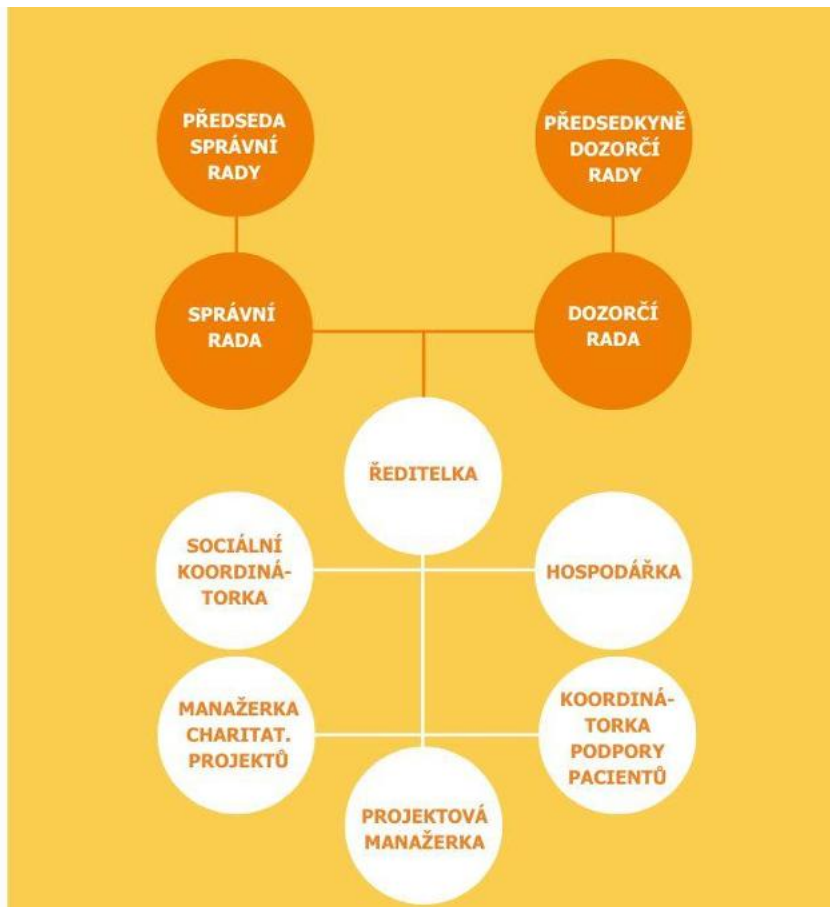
PŘEDSEDA SPRÁVNÍ RADY

PŘEDSEDKYNĚ DOZORČÍ RADY

SPRÁVNÍ RADA

DOZORČÍ RADA

ŘEDITELKA

SOCIÁLNÍ KOORDINÁTORKA

HOSPODÁŘKA

MANAŽERKA CHARITAT. PROJEKTŮ

KOORDINÁTORKA PODPORY PACIENTŮ

PROJEKTOVÁ MANAŽERKA